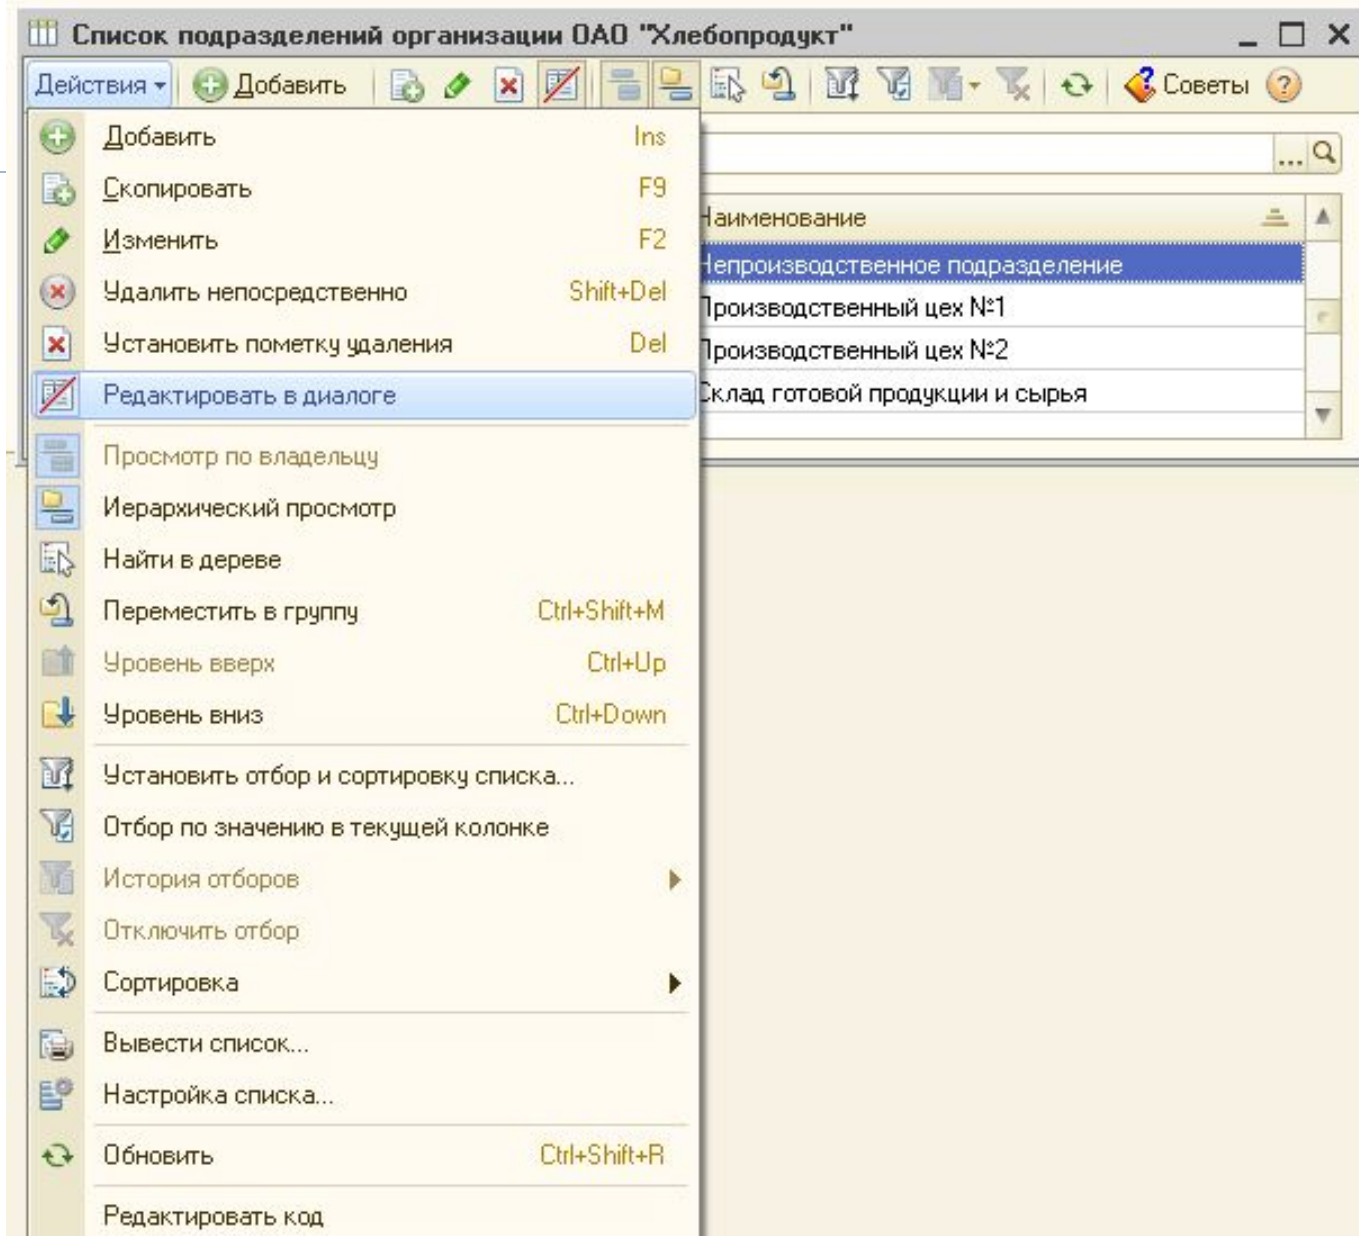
Список подразделений организации ОАО "Хлебопродукт"

Действия ▾ Добавить Советы ?

| | |
|---|---|
| Добавить | Ins |
| Скопировать | F9 |
| Изменить | F2 |
| Удалить непосредственно | Shift+Del |
| Установить пометку удаления | Del |
| Редактировать в диалоге | |
| Просмотр по владельцу | |
| Иерархический просмотр | |
| Найти в дереве | |
| Переместить в группу | Ctrl+Shift+M |
| Уровень вверх | Ctrl+Up |
| Уровень вниз | Ctrl+Down |
| Установить отбор и сортировку списка... | |
| Отбор по значению в текущей колонке | |
| История отборов | |
| Отключить отбор | |
| Сортировка | |
| Вывести список... | |
| Настройка списка... | |
| Обновить | Ctrl+Shift+R |
| Редактировать код | |

...

| Наименование |
|---|
| Непроизводственное подразделение |
| Производственный цех №1 |
| Производственный цех №2 |
| Склад готовой продукции и сырья |